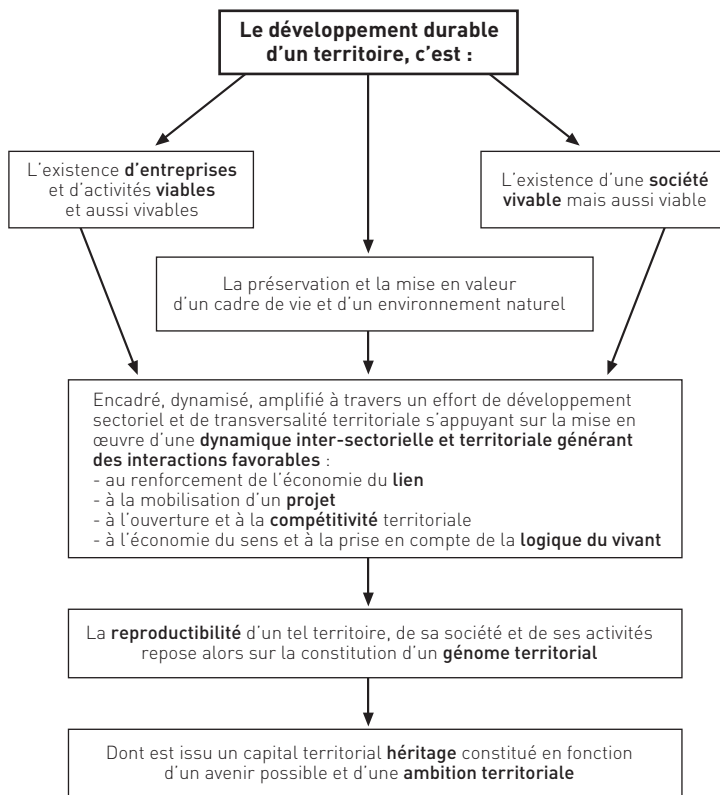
Le développement durable d'un territoire, c'est :

L'existence d'entreprises et d'activités viables et aussi vivables

La préservation et la mise en valeur d'un cadre de vie et d'un environnement naturel

L'existence d'une société vivable mais aussi viable

Encadré, dynamisé, amplifié à travers un effort de développement sectoriel et de transversalité territoriale s'appuyant sur la mise en œuvre d'une dynamique inter-sectorielle et territoriale générant des interactions favorables :
- au renforcement de l'économie du lien
- à la mobilisation d'un projet
- à l'ouverture et à la compétitivité territoriale
- à l'économie du sens et à la prise en compte de la logique du vivant

La reproductibilité d'un tel territoire, de sa société et de ses activités repose alors sur la constitution d'un génome territorial

Dont est issu un capital territorial héritage constitué en fonction d'un avenir possible et d'une ambition territoriale